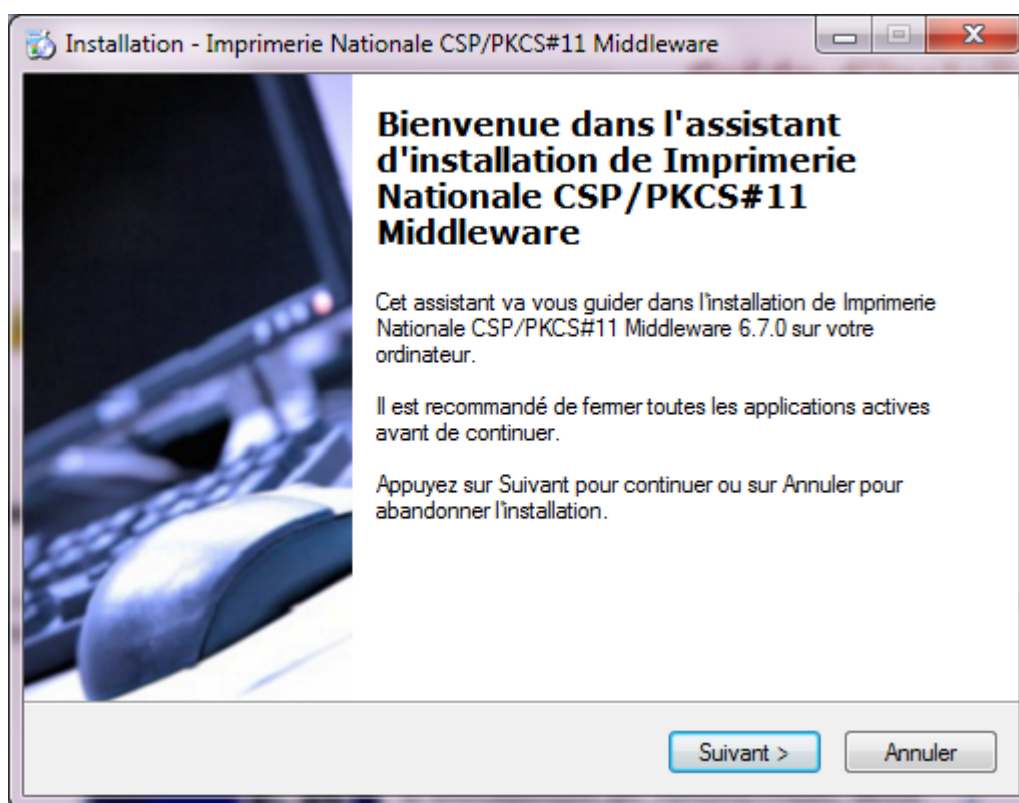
Installation - Imprimerie Nationale CSP/PKCS#11 Middleware

Bienvenue dans l'assistant d'installation de Imprimerie Nationale CSP/PKCS#11 Middleware

Cet assistant va vous guider dans l'installation de Imprimerie Nationale CSP/PKCS#11 Middleware 6.7.0 sur votre ordinateur.

Il est recommandé de fermer toutes les applications actives avant de continuer.

Appuyez sur Suivant pour continuer ou sur Annuler pour abandonner l'installation.

Suivant >

Annuler